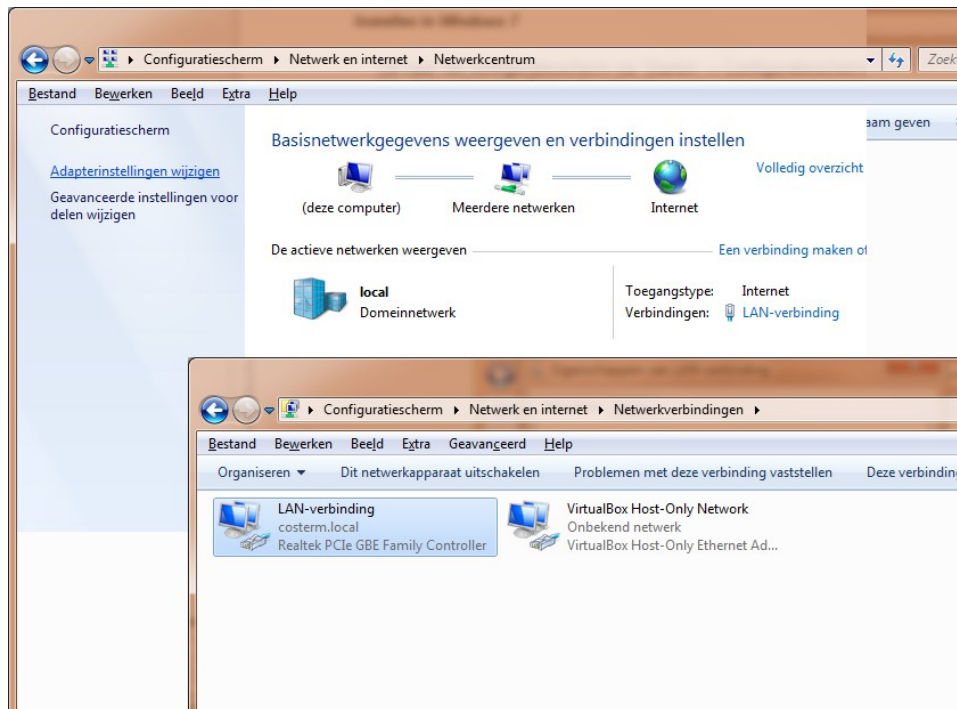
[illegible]

Configuratiescherm ▸ Netwerk en internet ▸ Netwerkcentrum

Zoek

Bestand Bewerken Beeld Extra Help

Configuratiescherm

Adapterinstellingen wijzigen

Geavanceerde instellingen voor delen wijzigen

aam geven

Basisnetwerkgegevens weergeven en verbindingen instellen

Volledig overzicht

(deze computer)

Meerdere netwerken

Internet

De actieve netwerken weergeven

Een verbinding maken o

local

Domeinnetwerk

Toegangstype: Internet

Verbindingen: LAN-verbinding

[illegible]

Configuratiescherm ▸ Netwerk en internet ▸ Netwerkverbindingen ▸

Bestand Bewerken Beeld Extra Geavanceerd Help

Organiseren ▾ Dit netwerkapparaat uitschakelen Problemen met deze verbinding vaststellen Deze verbindin

LAN-verbinding
costerm.local
Realtek PCIe GBE Family Controller

VirtualBox Host-Only Network
Onbekend netwerk
VirtualBox Host-Only Ethernet Ad...